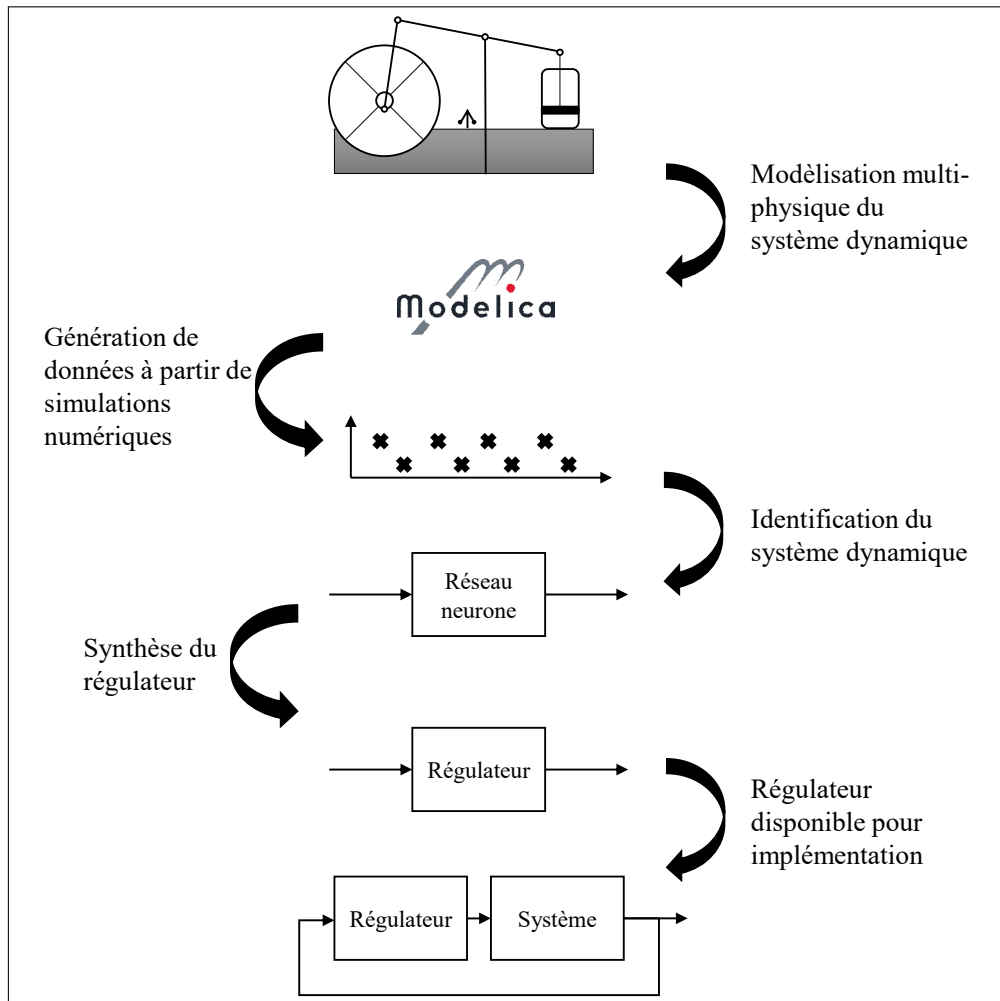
Modèlisation multiphysique du système dynamique

Modelica

Génération de données à partir de simulations numériques

Identification du système dynamique

Réseau neurone

Synthèse du régulateur

Régulateur

Régulateur disponible pour implémentation

Régulateur

Système